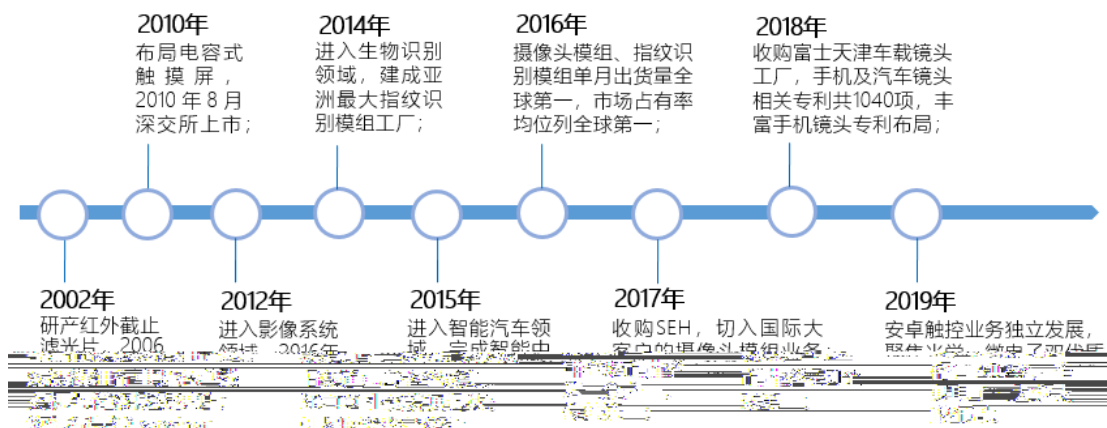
2010年
布局电容式触摸屏，2010年8月深交所上市；

2014年
进入生物识别领域，建成亚洲最大指纹识别模组工厂；

2016年
摄像头模组、指纹识别模组单月出货量全球第一，市场占有率均位列全球第一；

2018年
收购富士天津车载镜头工厂，手机及汽车镜头相关专利共1040项，丰富手机镜头专利布局；

2002年
研产红外截止滤光片，2006 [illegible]

2012年
进入影像系统领域，2016年 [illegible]

2015年
进入智能汽车领域，完成智能中 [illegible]

2017年
收购SEH，切入国际大客户的摄像头模组业务 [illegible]

2019年
安卓触控业务独立发展，聚焦光学 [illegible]